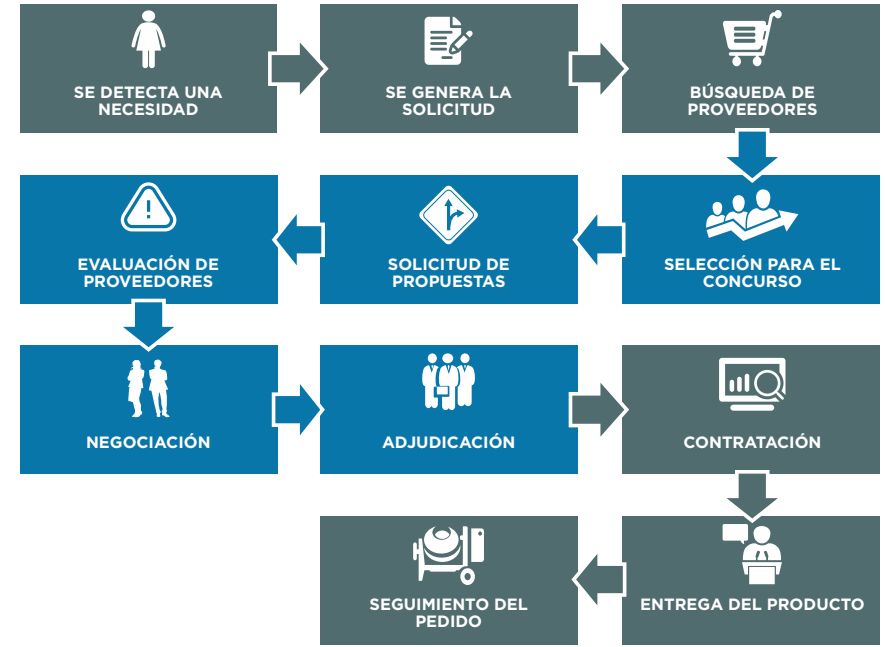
SE DETECTA UNA NECESIDAD

SE GENERA LA SOLICITUD

BÚSQUEDA DE PROVEEDORES

SELECCIÓN PARA EL CONCURSO

SOLICITUD DE PROPUESTAS

EVALUACIÓN DE PROVEEDORES

NEGOCIACIÓN

ADJUDICACIÓN

CONTRATACIÓN

ENTREGA DEL PRODUCTO

SEGUIMIENTO DEL PEDIDO